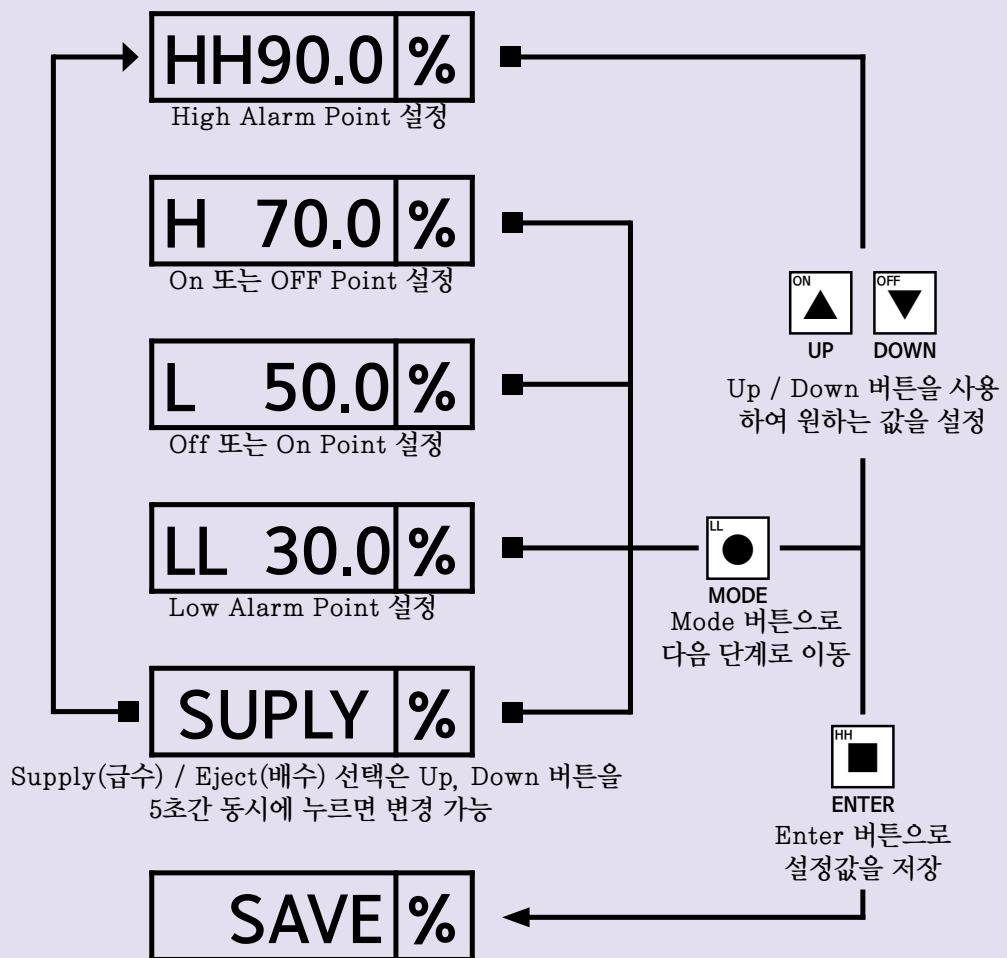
HH90.0 %
High Alarm Point 설정

H 70.0 %
On 또는 OFF Point 설정

L 50.0 %
Off 또는 On Point 설정

LL 30.0 %
Low Alarm Point 설정

SUPLY %
Supply(급수) / Eject(배수) 선택은 Up, Down 버튼을 5초간 동시에 누르면 변경 가능

SAVE %

ON
UP
OFF
DOWN
Up / Down 버튼을 사용하여 원하는 값을 설정

LL
MODE
Mode 버튼으로 다음 단계로 이동

HH
ENTER
Enter 버튼으로 설정값을 저장